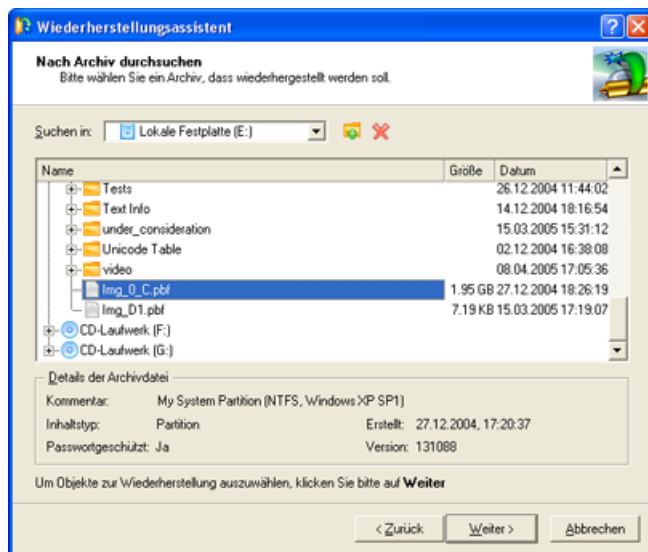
Wiederherstellungsassistent

Nach Archiv durchsuchen
Bitte wählen Sie ein Archiv, dass wiederhergestellt werden soll.

Suchen in: Lokale Festplatte (E:)

| Name | Größe | Datum |
|---|---|---|
| Tests | | 26.12.2004 11:44:02 |
| Text Info | | 14.12.2004 18:16:54 |
| under_consideration | | 15.03.2005 15:31:12 |
| Unicode Table | | 02.12.2004 16:38:08 |
| video | | 08.04.2005 17:05:36 |
| Img_0_C.pbf | 1.95 GB | 27.12.2004 18:26:19 |
| Img_D1.pbf | 7.19 KB | 15.03.2005 17:19:07 |
| CD-Laufwerk (F:) | | |
| CD-Laufwerk (G:) | | |

Details der Archivdatei
Kommentar: My System Partition (NTFS, Windows XP SP1)
Inhaltstyp: Partition
Erstellt: 27.12.2004, 17:20:37
Passwortgeschützt: Ja
Version: 131088

Um Objekte zur Wiederherstellung auszuwählen, klicken Sie bitte auf Weiter

< Zurück
Weiter >
Abbrechen